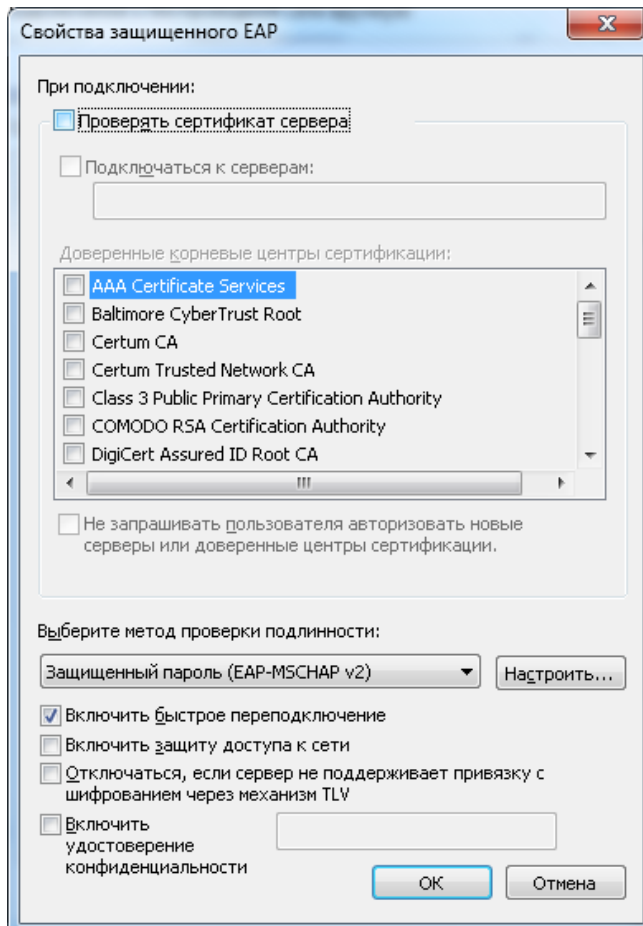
Свойства защищенного EAP

При подключении:

Проверять сертификат сервера

Подключаться к серверам:

Доверенные корневые центры сертификации:

AAA Certificate Services
Baltimore CyberTrust Root
Certum CA
Certum Trusted Network CA
Class 3 Public Primary Certification Authority
COMODO RSA Certification Authority
DigiCert Assured ID Root CA

Не запрашивать пользователя авторизовать новые серверы или доверенные центры сертификации.

Выберите метод проверки подлинности:

Защищенный пароль (EAP-MSCHAP v2)

Настроить...

Включить быстрое переподключение

Включить защиту доступа к сети

Отключаться, если сервер не поддерживает привязку с шифрованием через механизм TLV

Включить удостоверение конфиденциальности

ОК

Отмена